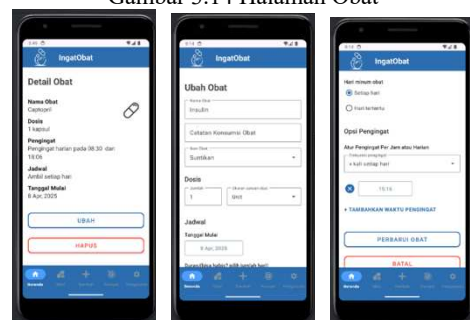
Gambar 3.14 Halaman Obat

IngatObat

Detail Obat

Nama Obat
Captopril

Dosis
1 kapsul

Pengingat
Pengingat harian pada 06.30 dan 18.00

Jadwal
Ambil setiap hari

Tanggal Mulai
8 Apr, 2025

UBAH

HAPUS

Beranda

IngatObat

Ubah Obat

Nama Obat
Insulin

Catatan Konsumsi Obat

Bentuk Obat
Suntikan

Dosis

Jumlah
1

Ukuran satuan dosis
Unit

Jadwal

Tanggal Mulai

8 Apr, 2025

Beranda

IngatObat

Hari minum obat

Setiap hari

Hari tertentu

Opsi Pengingat

Atur Pengingat Per Jam atau Harian

Frekuensi pengingat
x kali setiap hari

15.16

+ TAMBAHKAN WAKTU PENGINGAT

PERBARUI OBAT

BATAL

Beranda